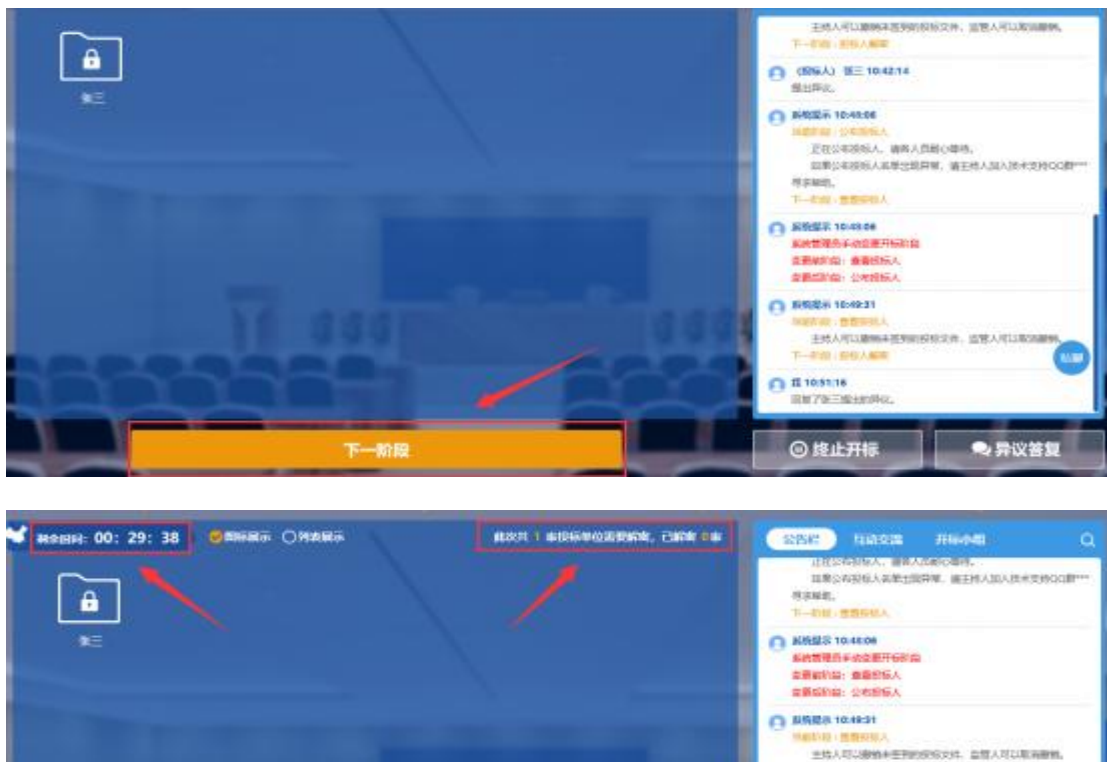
张三

主持人可以撤销未签到的投标文件，监管人可以取消撤销。
下一阶段：投标人解密

（投标人）张三 10:42:14
提出异议。

系统提示 10:45:06
当前阶段：公布投标人
正在公布投标人，请各人员耐心等待。
如果公布投标人名单出现异常，请主持人加入技术支持QQ群***寻求帮助。
下一阶段：查看投标人

系统提示 10:45:06
系统管理员手动变更开标阶段
变更前阶段：查看投标人
变更后阶段：公布投标人

系统提示 10:49:31
当前阶段：查看投标人
主持人可以撤销未签到的投标文件，监管人可以取消撤销。
下一阶段：投标人解密

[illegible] 10:51:16
回复了张三提出的异议。

下一阶段

终止开标

异议答复

剩余时间：00: 29: 38

图标展示 列表展示

此次共 1 家投标单位需要解密，已解密 0 家

公告栏 互动交流 开标小组

张三

正在公布投标人，请各人员耐心等待。
如果公布投标人名单出现异常，请主持人加入技术支持QQ群***寻求帮助。
下一阶段：查看投标人

系统提示 10:48:06
系统管理员手动变更开标阶段
变更前阶段：查看投标人
变更后阶段：公布投标人

系统提示 10:49:31
当前阶段：查看投标人
主持人可以撤销未签到的投标文件，监管人可以取消撤销。